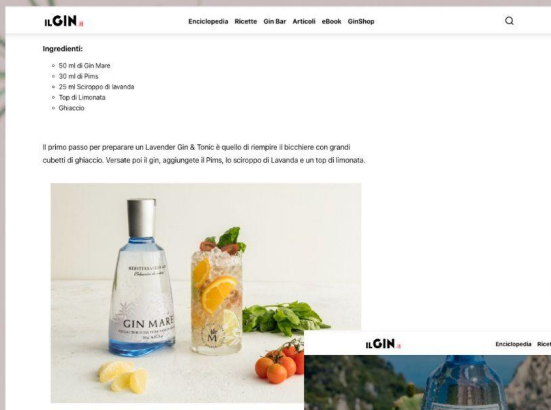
ILGIN.it

Enciclopedia Ricette Gin Bar Articoli eBook GinShop

Ingredienti:

- 50 ml di Gin Mare
- 30 ml di Pims
- 25 ml Sciroppo di lavanda
- Top di Limonata
- Ghiaccio

Il primo passo per preparare un Lavender Gin & Tonic è quello di riempire il bicchiere con grandi cubetti di ghiaccio. Versate poi il gin, aggiungete il Pims, lo sciroppo di Lavanda e un top di limonata.

MEDITERRANEAN
GIN MARE

ILGIN.it

Enciclopedia Ricet